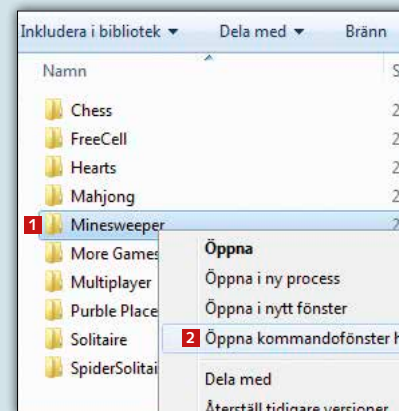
Inkludera i bibliotek ▾ Dela med ▾ Bränn

Namn

S

Chess
FreeCell
Hearts
Mahjong
1 Minesweeper
More Games
Multiplayer
Purble Place
Solitaire
SpiderSolitai

2
2
2
2
2

Öppna
Öppna i ny process
Öppna i nytt fönster
2 Öppna kommandofönster h
Dela med
Återställ tidigare versioner